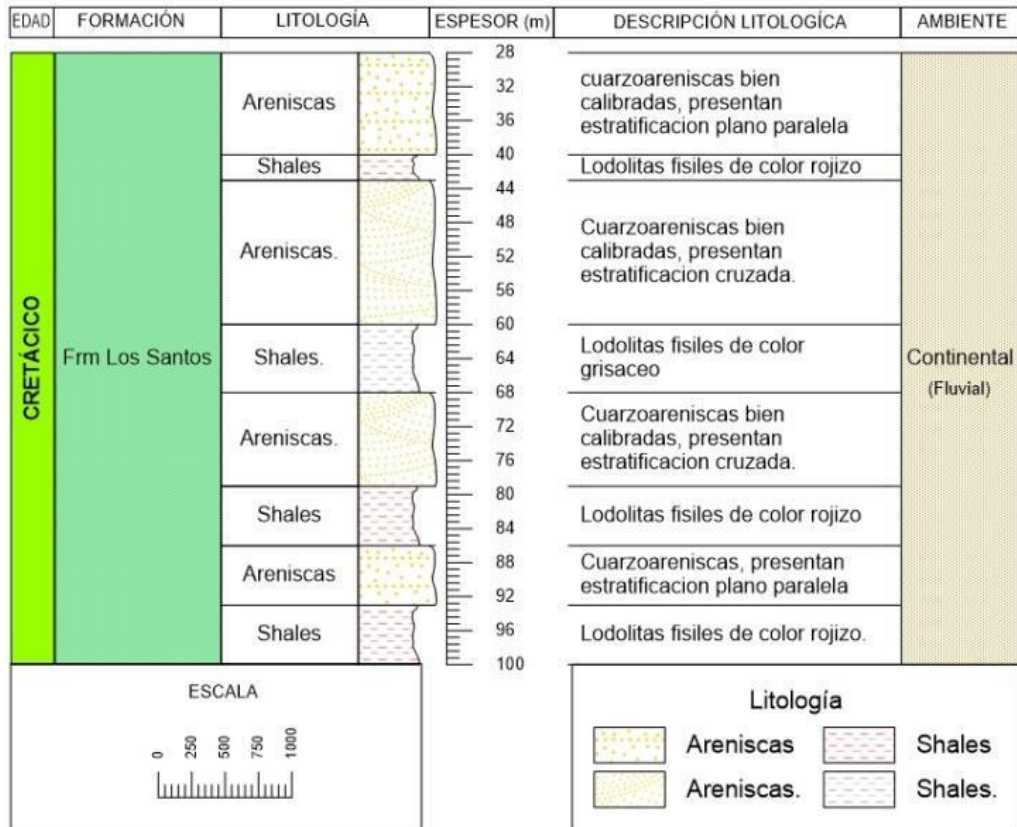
| EDAD | FORMACIÓN | LITOLOGÍA | ESPESOR (m) | DESCRIPCIÓN LITOLOGÍCA | AMBIENTE |
|---|---|---|---|---|---|
| CRETÁCICO | Frm Los Santos | Areniscas | 28 32 36 | cuarzoareniscas bien calibradas, presentan estratificacion plano paralela | Continental (Fluvial) |
| | | Shales | 40 | Lodolitas fisiles de color rojizo | |
| | | Areniscas. | 44 48 52 56 | Cuarzoareniscas bien calibradas, presentan estratificacion cruzada. | |
| | | Shales. | 60 64 | Lodolitas fisiles de color grisaceo | |
| | | Areniscas. | 68 72 76 | Cuarzoareniscas bien calibradas, presentan estratificacion cruzada. | |
| | | Shales | 80 84 | Lodolitas fisiles de color rojizo | |
| | | Areniscas | 88 92 | Cuarzoareniscas, presentan estratificacion plano paralela | |
| | | Shales | 96 100 | Lodolitas fisiles de color rojizo. | |

ESCALA

0 250 500 750 1000

Litología

Areniscas
Shales
Areniscas.
Shales.